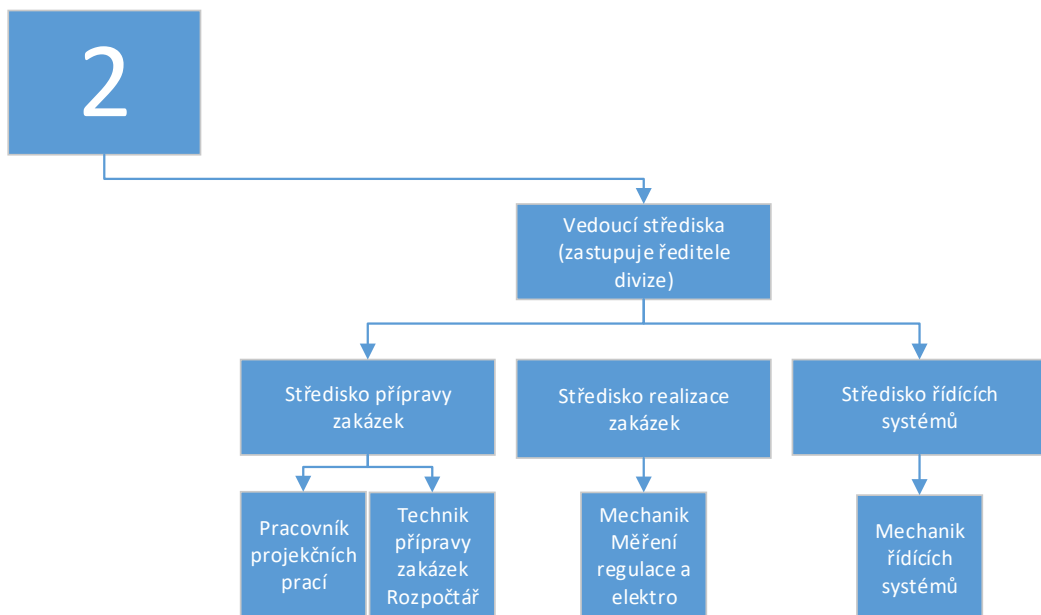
2

Vedoucí střediska (zastupuje ředitele divize)

Středisko přípravy zakázek

Středisko realizace zakázek

Středisko řídících systémů

Pracovník projekčních prací

Technik přípravy zakázek Rozpočtář

Mechanik Měření regulace a elektro

Mechanik řídících systémů